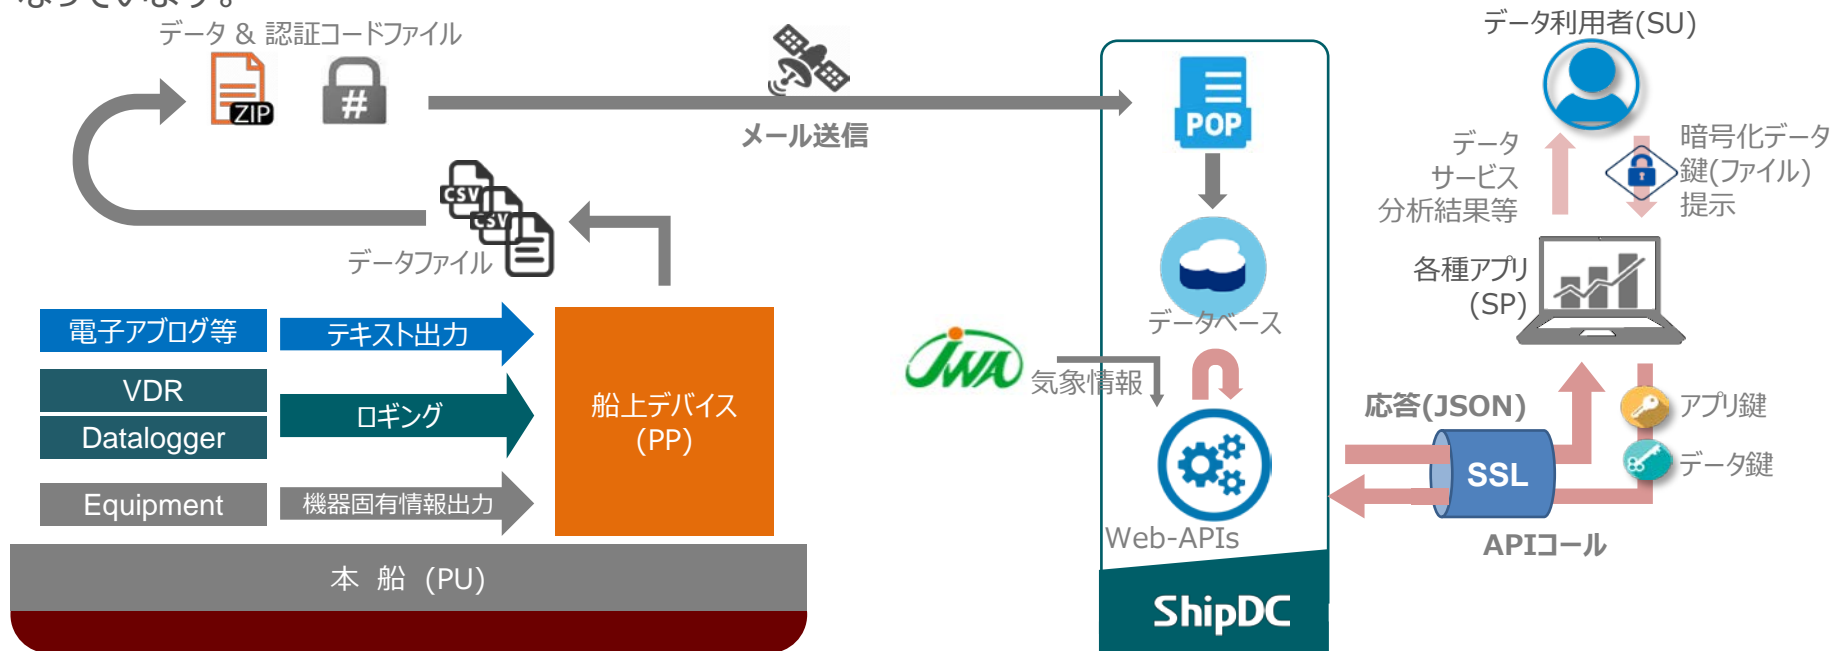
データ & 認証コードファイル

ZIP

#

メール送信

データファイル

CSV

CSV

電子アブログ等

テキスト出力

VDR

ロギング

Datalogger

Equipment

機器固有情報出力

船上デバイス
(PP)

本 船 (PU)

POP

データベース

気象情報

Web-APIs

ShipDC

データ利用者(SU)

データ
サービス
分析結果等

暗号化データ
鍵(ファイル)
提示

各種アプリ
(SP)

応答(JSON)

SSL

アプリ鍵

データ鍵

APIコール